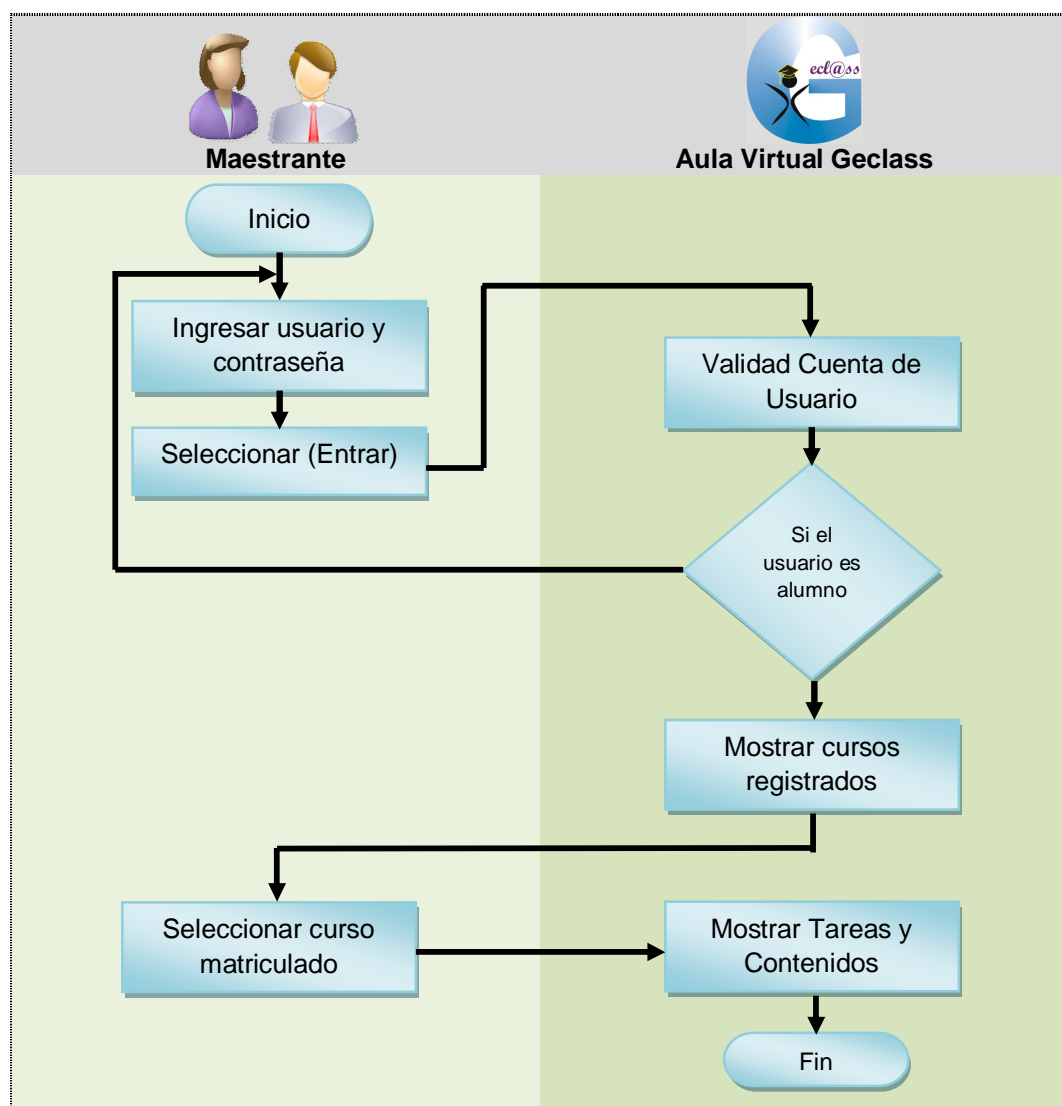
ecl@ss

Maestrante

Aula Virtual Geclass

Inicio

Ingresar usuario y contraseña

Seleccionar (Entrar)

Validad Cuenta de Usuario

Si el usuario es alumno

Mostrar cursos registrados

Seleccionar curso matriculado

Mostrar Tareas y Contenidos

Fin